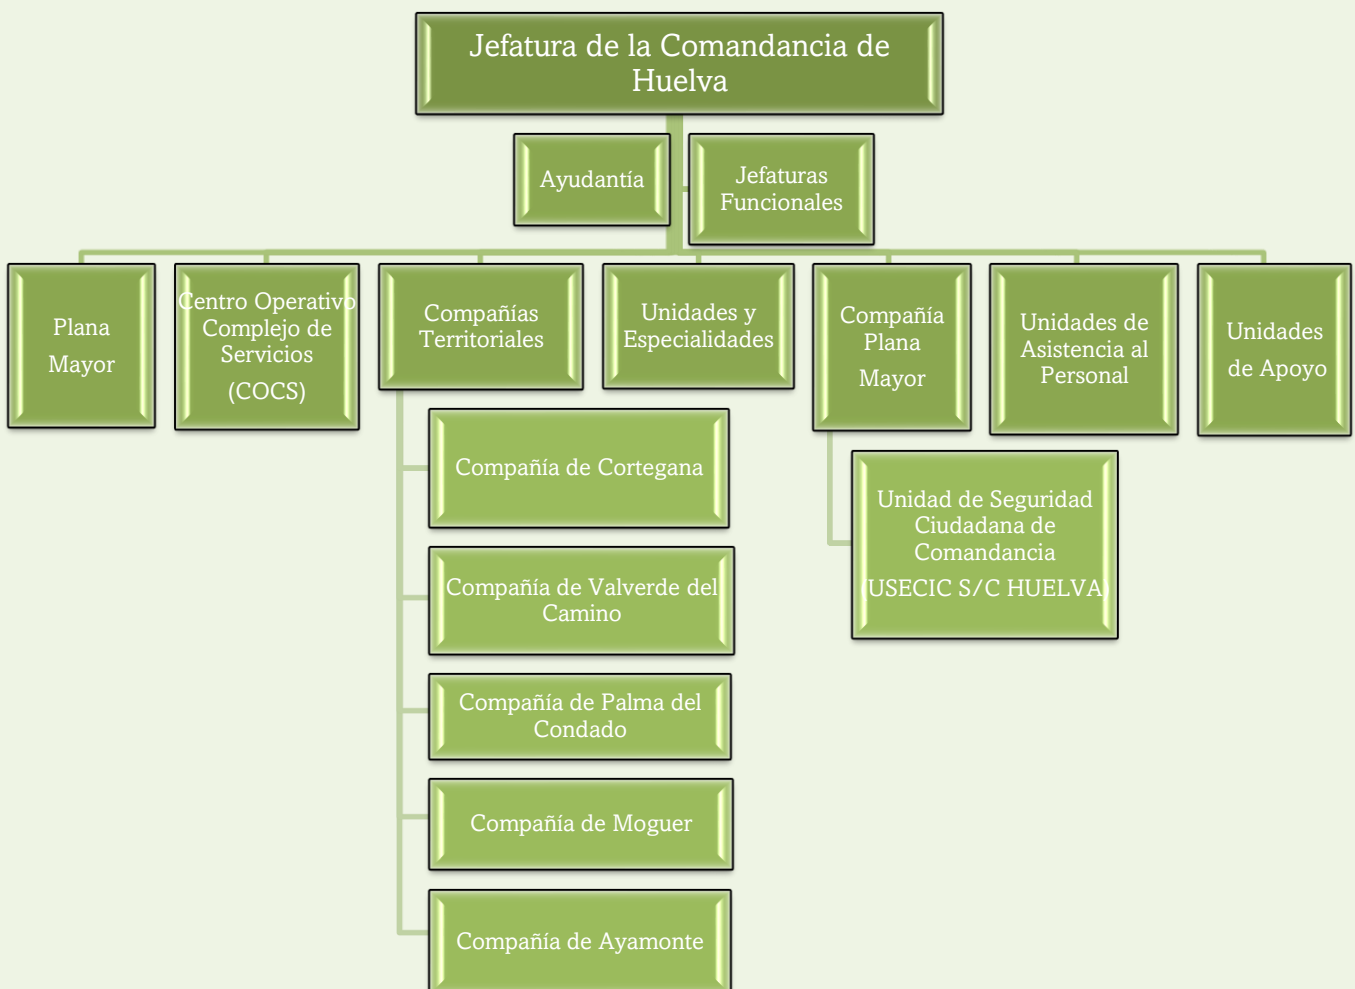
Jefatura de la Comandancia de Huelva

Ayudantía

Jefaturas Funcionales

Plana Mayor

Centro Operativo Complejo de Servicios (COCS)

Compañías Territoriales

Unidades y Especialidades

Compañía Plana Mayor

Unidades de Asistencia al Personal

Unidades de Apoyo

Compañía de Cortegana

Compañía de Valverde del Camino

Compañía de Palma del Condado

Compañía de Moguer

Compañía de Ayamonte

Unidad de Seguridad Ciudadana de Comandancia (USECIC S/C HUELVA)